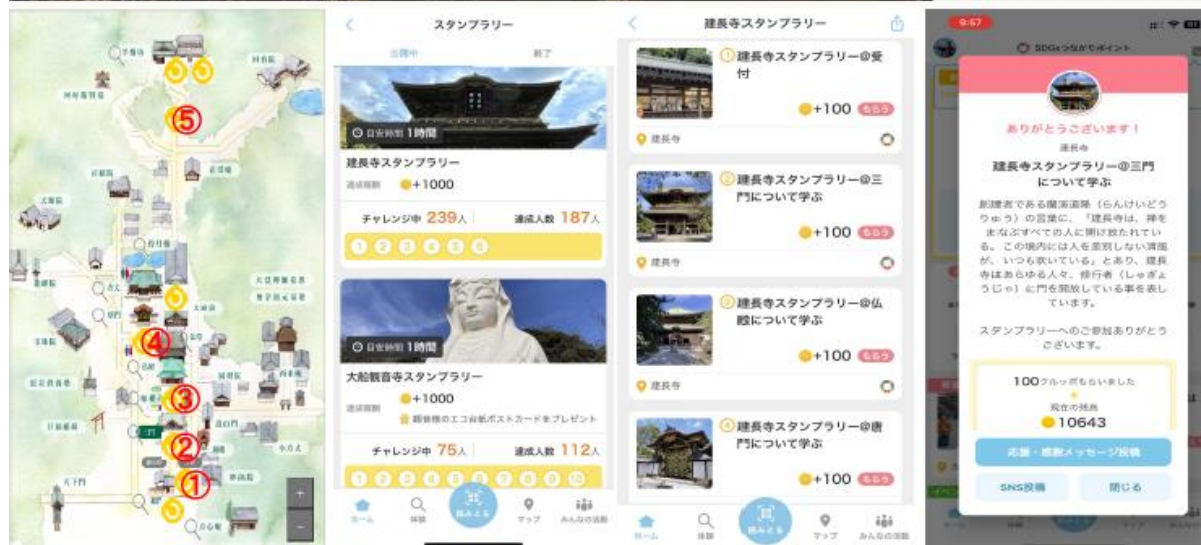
⑤
④
③
②
①
天下門
+
−

<
スタンプラリー
公開中　終了
目安時間 1時間
建長寺スタンプラリー
達成報酬 +1000
チャレンジ中 239人　達成人数 187人
1 2 3 4 5 6
目安時間 1時間
大船観音寺スタンプラリー
達成報酬 +1000
観音様のエコ台紙ポストカードをプレゼント
チャレンジ中 75人　達成人数 112人
1 2 3 4 5 6 7 8 9 10
ホーム　体験　読みとる　マップ　みんなの活動

<
建長寺スタンプラリー
① 建長寺スタンプラリー@受付
+100 もらう
建長寺
② 建長寺スタンプラリー@三門について学ぶ
+100 もらう
建長寺
③ 建長寺スタンプラリー@仏殿について学ぶ
+100 もらう
建長寺
④ 建長寺スタンプラリー@唐門について学ぶ
+100 もらう
ホーム　体験　読みとる　マップ　みんなの活動

9:57
SDGsつながりポイント
ありがとうございます！
建長寺
建長寺スタンプラリー@三門について学ぶ
創建者である蘭渓道隆（らんけいどうりゅう）の言葉に、「建長寺は、禅をまなぶすべての人に開け放たれている。この境内には人を差別しない清風が、いつも吹いている」とあり、建長寺はあらゆる人々、修行者（しゅぎょうじゃ）に門を開放している事を表しています。
スタンプラリーへのご参加ありがとうございます。
100クルッポもらいました
現在の残高
10643
応援・感謝メッセージ投稿
SNS投稿　閉じる